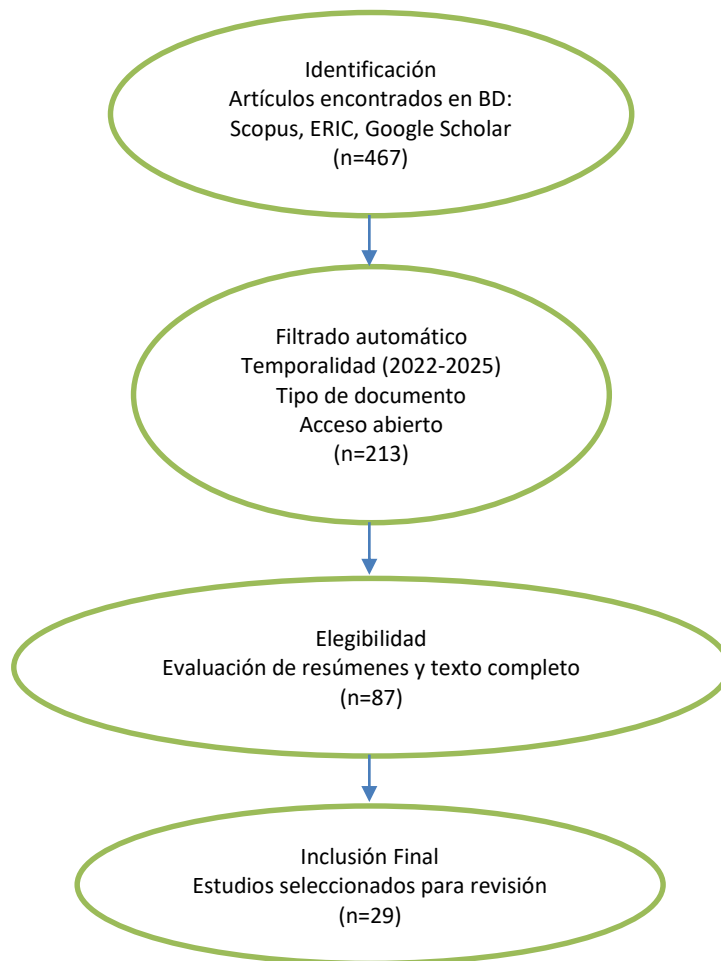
Identificación
Artículos encontrados en BD:
Scopus, ERIC, Google Scholar
(n=467)

Filtrado automático
Temporalidad (2022-2025)
Tipo de documento
Acceso abierto
(n=213)

Elegibilidad
Evaluación de resúmenes y texto completo
(n=87)

Inclusión Final
Estudios seleccionados para revisión
(n=29)